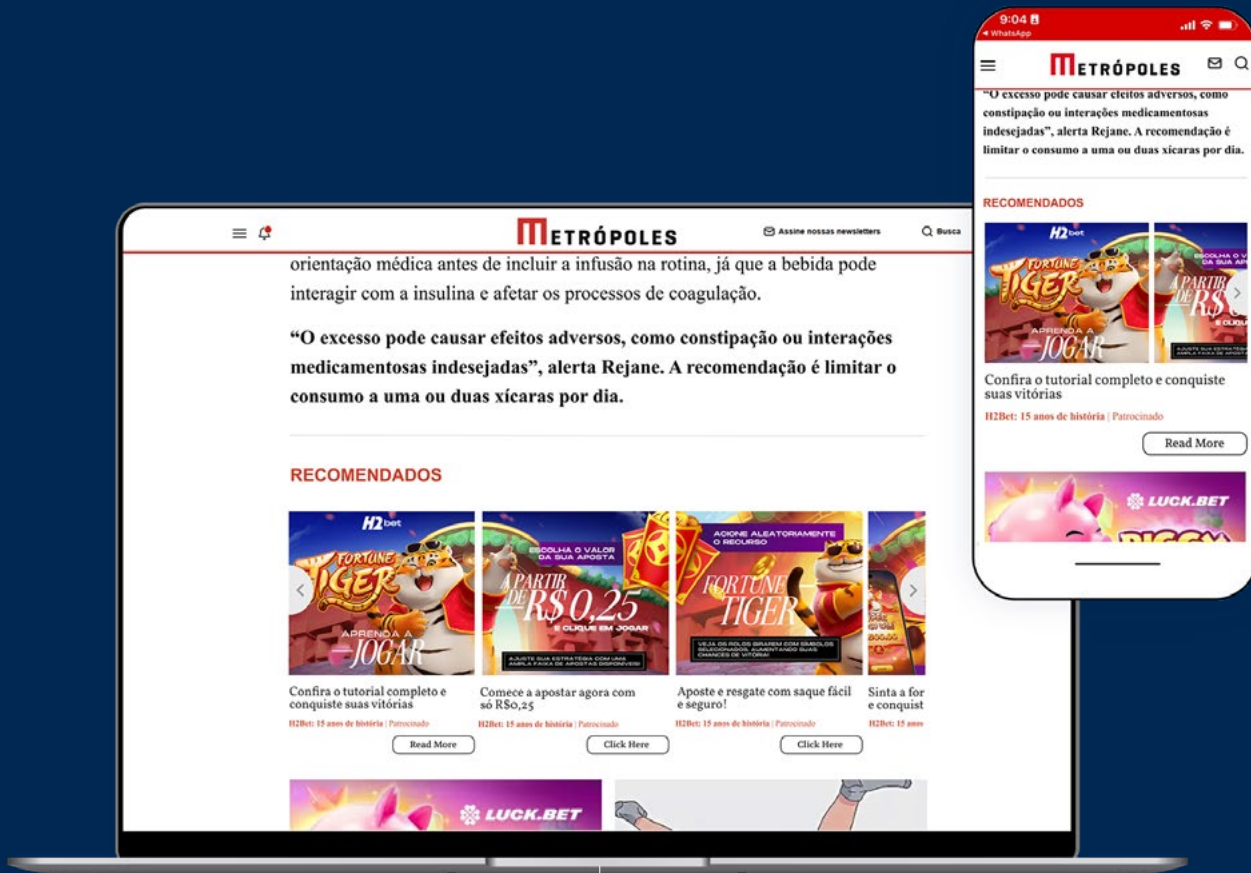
METRÓPOLES

Assine nossas newsletters

Busca

orientação médica antes de incluir a infusão na rotina, já que a bebida pode interagir com a insulina e afetar os processos de coagulação.

**"O excesso pode causar efeitos adversos, como constipação ou interações medicamentosas indesejadas", alerta Rejane. A recomendação é limitar o consumo a uma ou duas xícaras por dia.**

RECOMENDADOS

H2bet
FORTUNE TIGER
APRENDA A JOGAR

Confira o tutorial completo e conquiste suas vitórias
H2Bet: 15 anos de história | Patrocinado
Read More

ESCOLHA O VALOR DA SUA APOSTA
A PARTIR DE R$ 0,25
E CLIQUE EM JOGAR
AJUSTE SUA ESTRATÉGIA COM UMA AMPLA FAIXA DE APOSTAS DISPONÍVEIS!

Comece a apostar agora com só R$0,25
H2Bet: 15 anos de história | Patrocinado
Click Here

ACIONE ALEATORIAMENTE O RECURSO
FORTUNE TIGER
VEJA OS ROLOS GIRAREM COM SÍMBOLOS SELECIONADOS, AUMENTANDO SUAS CHANCES DE VITÓRIA!

Aposte e resgate com saque fácil e seguro!
H2Bet: 15 anos de história | Patrocinado
Click Here

Sinta a for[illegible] e conquist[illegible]
H2Bet: 15 anos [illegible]

LUCK.BET

9:04
◂ WhatsApp

METRÓPOLES

"O excesso pode causar efeitos adversos, como constipação ou interações medicamentosas indesejadas", alerta Rejane. A recomendação é limitar o consumo a uma ou duas xícaras por dia.

RECOMENDADOS

H2bet
FORTUNE TIGER
APRENDA A JOGAR

Confira o tutorial completo e conquiste suas vitórias
H2Bet: 15 anos de história | Patrocinado
Read More

LUCK.BET